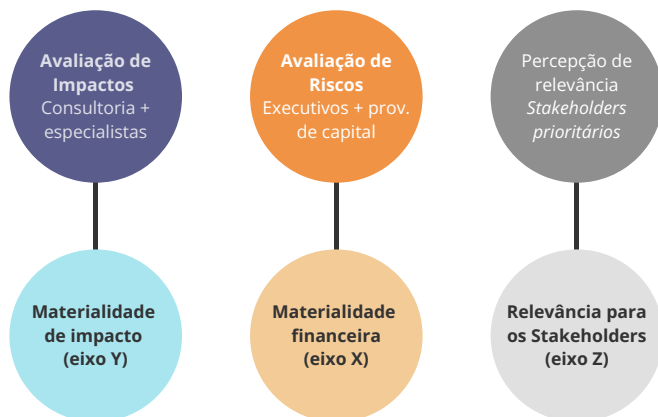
Avaliação de Impactos
Consultoria + especialistas

Avaliação de Riscos
Executivos + prov. de capital

Percepção de relevância
*Stakeholders prioritários*

Materialidade de impacto (eixo Y)

Materialidade financeira (eixo X)

Relevância para os Stakeholders (eixo Z)